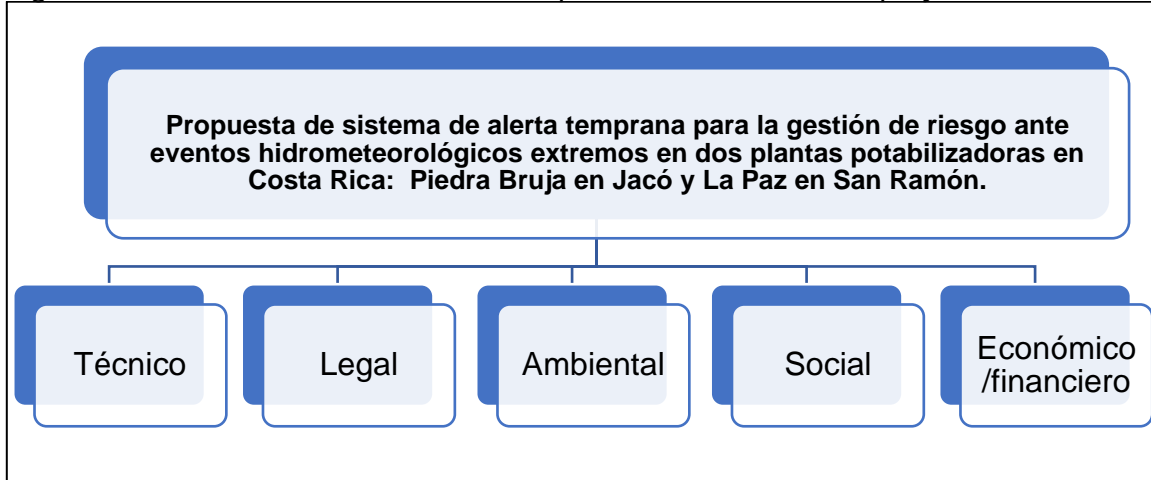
Propuesta de sistema de alerta temprana para la gestión de riesgo ante eventos hidrometeorológicos extremos en dos plantas potabilizadoras en Costa Rica: Piedra Bruja en Jacó y La Paz en San Ramón.

Técnico

Legal

Ambiental

Social

Económico /financiero